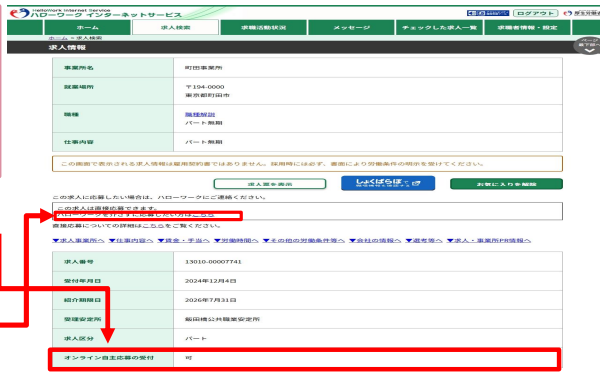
Hellowork Internet Service
ハローワーク インターネットサービス

ログアウト

ホーム
求人検索
求職活動状況
メッセージ
チェックした求人一覧
求職者情報・設定

ホーム > 求人検索

求人情報

| 事業所名 | 町田事業所 |
|---|---|
| 就業場所 | 〒194-0000 東京都町田市 |
| 職種 | 職種解説 パート無期 |
| 仕事内容 | パート無期 |

この画面で表示される求人情報は雇用契約書ではありません。採用時には必ず、書面により労働条件の明示を受けてください。

求人票を表示
しょくばらぼ
お気に入り解除

この求人に応募したい場合は、ハローワークにご連絡ください。

この求人は直接の募集ができます。
ハローワークを介さずに応募したい方はこちら

直接応募についての詳細はこちらをご覧ください。

▼求人事業所へ ▼仕事内容へ ▼賃金・手当へ ▼労働時間へ ▼その他の労働条件等へ ▼会社の情報へ ▼選考等へ ▼求人・事業所PR情報へ

| 求人番号 | 13010-00007741 |
|---|---|
| 受付年月日 | 2024年12月4日 |
| 紹介期限日 | 2026年7月31日 |
| 受理安定所 | 飯田橋公共職業安定所 |
| 求人区分 | パート |
| オンライン自主応募の受付 | 可 |